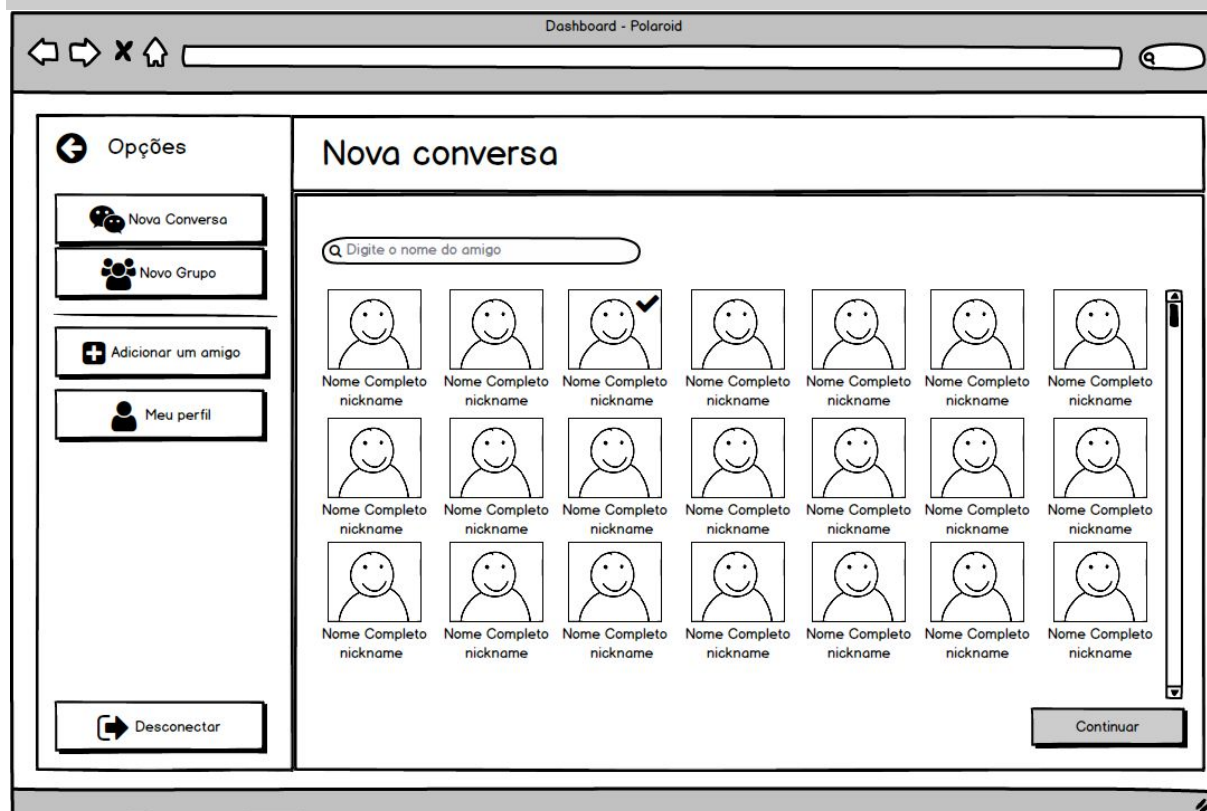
Dashboard - Polaroid

Opções

Nova Conversa

Novo Grupo

Adicionar um amigo

Meu perfil

Desconectar

Nova conversa

Digite o nome do amigo

| | | | | | | |
|---|---|---|---|---|---|---|
| Nome Completo nickname | Nome Completo nickname | Nome Completo nickname | Nome Completo nickname | Nome Completo nickname | Nome Completo nickname | Nome Completo nickname |
| Nome Completo nickname | Nome Completo nickname | Nome Completo nickname | Nome Completo nickname | Nome Completo nickname | Nome Completo nickname | Nome Completo nickname |
| Nome Completo nickname | Nome Completo nickname | Nome Completo nickname | Nome Completo nickname | Nome Completo nickname | Nome Completo nickname | Nome Completo nickname |

Continuar